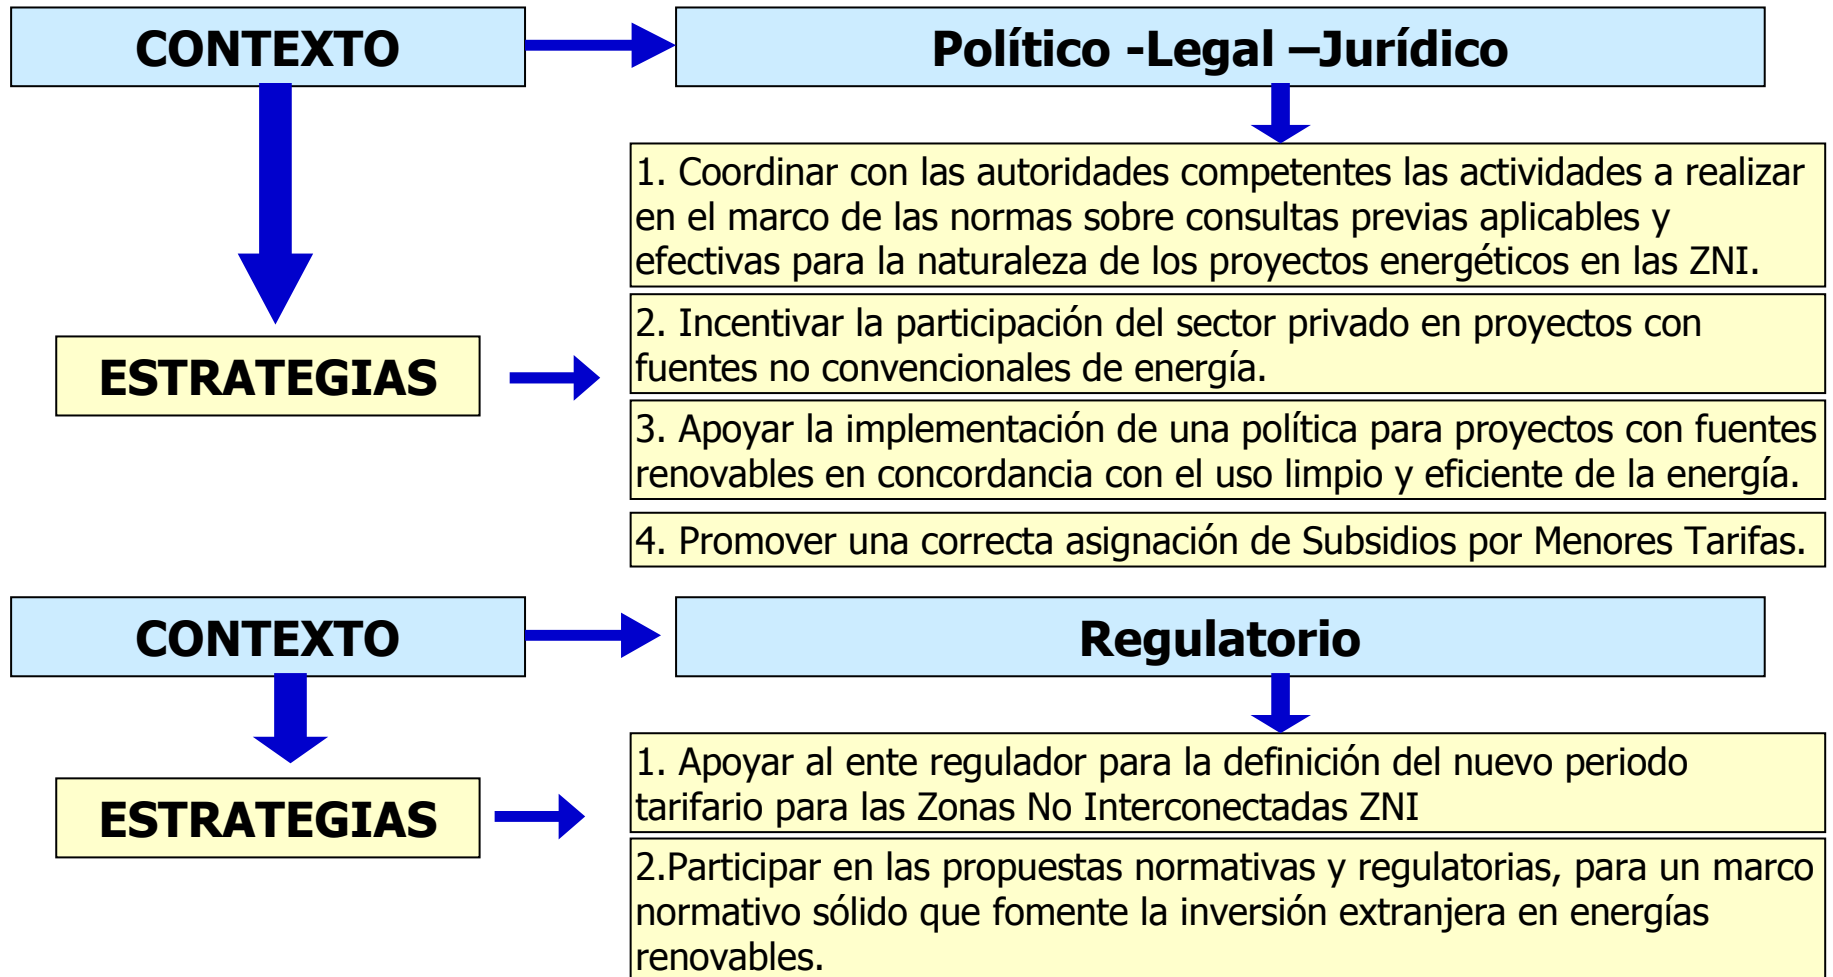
CONTEXTO

Político -Legal –Jurídico

ESTRATEGIAS

1. Coordinar con las autoridades competentes las actividades a realizar en el marco de las normas sobre consultas previas aplicables y efectivas para la naturaleza de los proyectos energéticos en las ZNI.

2. Incentivar la participación del sector privado en proyectos con fuentes no convencionales de energía.

3. Apoyar la implementación de una política para proyectos con fuentes renovables en concordancia con el uso limpio y eficiente de la energía.

4. Promover una correcta asignación de Subsidios por Menores Tarifas.

CONTEXTO

Regulatorio

ESTRATEGIAS

1. Apoyar al ente regulador para la definición del nuevo periodo tarifario para las Zonas No Interconectadas ZNI

2.Participar en las propuestas normativas y regulatorias, para un marco normativo sólido que fomente la inversión extranjera en energías renovables.